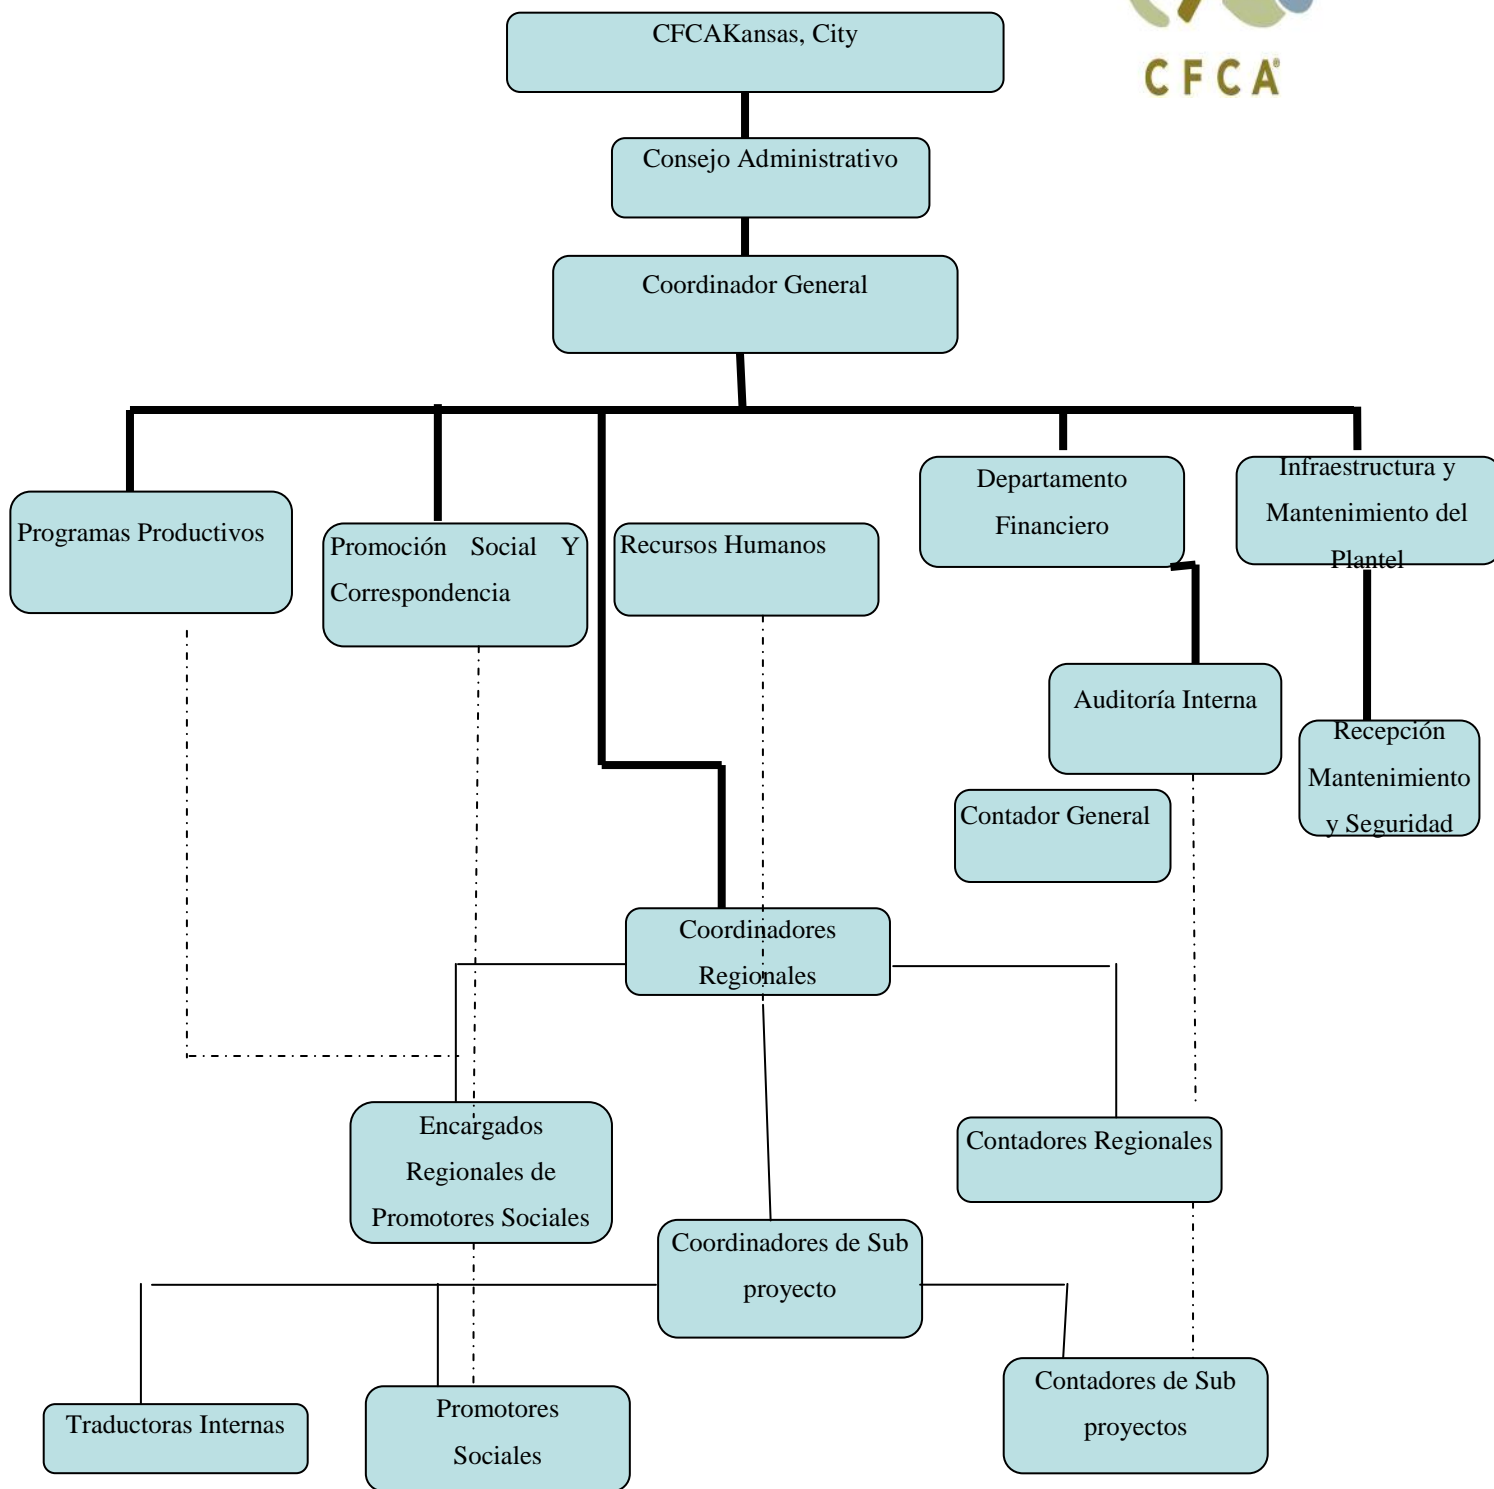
CFCA

CFCAKansas, City

Consejo Administrativo

Coordinador General

Programas Productivos

Promoción Social Y Correspondencia

Recursos Humanos

Departamento Financiero

Infraestructura y Mantenimiento del Plantel

Auditoría Interna

Recepción Mantenimiento y Seguridad

Contador General

Coordinadores Regionales

Encargados Regionales de Promotores Sociales

Contadores Regionales

Coordinadores de Sub proyecto

Traductoras Internas

Promotores Sociales

Contadores de Sub proyectos